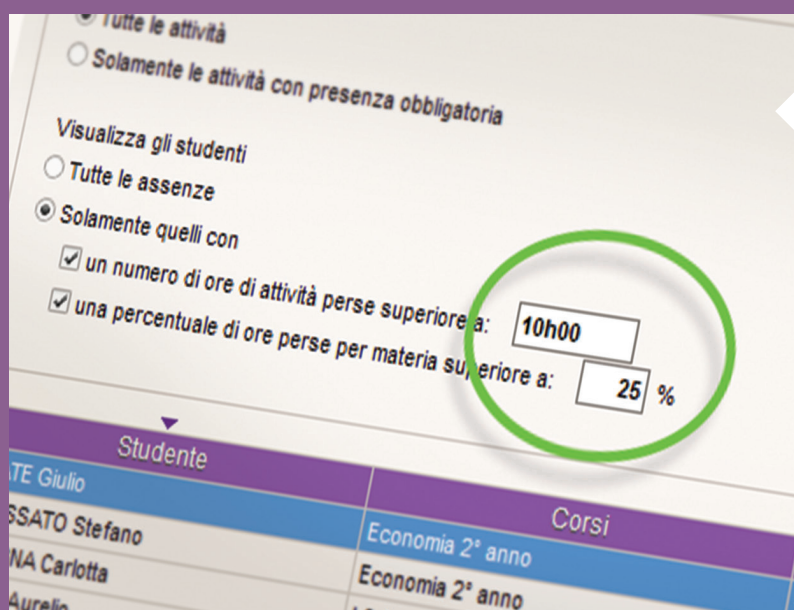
Tutte le attività
Solamente le attività con presenza obbligatoria

Visualizza gli studenti
Tutte le assenze
Solamente quelli con
un numero di ore di attività perse superiore a: 10h00
una percentuale di ore perse per materia superiore a: 25 %

| Studente | Corsi |
|---|---|
| TE Giulio | |
| SSATO Stefano | Economia 2° anno |
| NA Carlotta | Economia 2° anno |
| Aurelio | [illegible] |